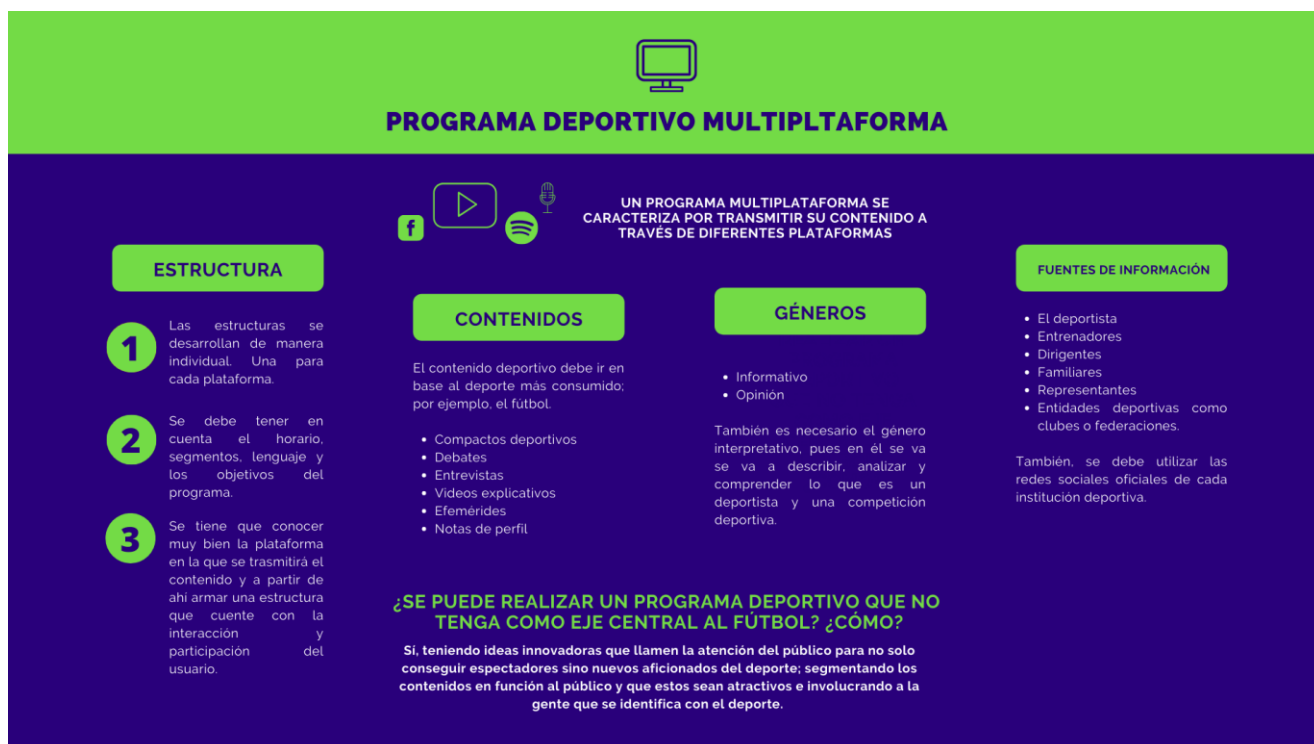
PROGRAMA DEPORTIVO MULTIPLTAFORMA

UN PROGRAMA MULTIPLATAFORMA SE CARACTERIZA POR TRANSMITIR SU CONTENIDO A TRAVÉS DE DIFERENTES PLATAFORMAS

ESTRUCTURA

1 Las estructuras se desarrollan de manera individual. Una para cada plataforma.

2 Se debe tener en cuenta el horario, segmentos, lenguaje y los objetivos del programa.

3 Se tiene que conocer muy bien la plataforma en la que se trasmitirá el contenido y a partir de ahí armar una estructura que cuente con la interacción y participación del usuario.

CONTENIDOS

El contenido deportivo debe ir en base al deporte más consumido; por ejemplo, el fútbol.

- Compactos deportivos
- Debates
- Entrevistas
- Videos explicativos
- Efemérides
- Notas de perfil

GÉNEROS

- Informativo
- Opinión

También es necesario el género interpretativo, pues en él se va se va a describir, analizar y comprender lo que es un deportista y una competición deportiva.

FUENTES DE INFORMACIÓN

- El deportista
- Entrenadores
- Dirigentes
- Familiares
- Representantes
- Entidades deportivas como clubes o federaciones.

También, se debe utilizar las redes sociales oficiales de cada institución deportiva.

¿SE PUEDE REALIZAR UN PROGRAMA DEPORTIVO QUE NO TENGA COMO EJE CENTRAL AL FÚTBOL? ¿CÓMO?

Sí, teniendo ideas innovadoras que llamen la atención del público para no solo conseguir espectadores sino nuevos aficionados del deporte; segmentando los contenidos en función al público y que estos sean atractivos e involucrando a la gente que se identifica con el deporte.